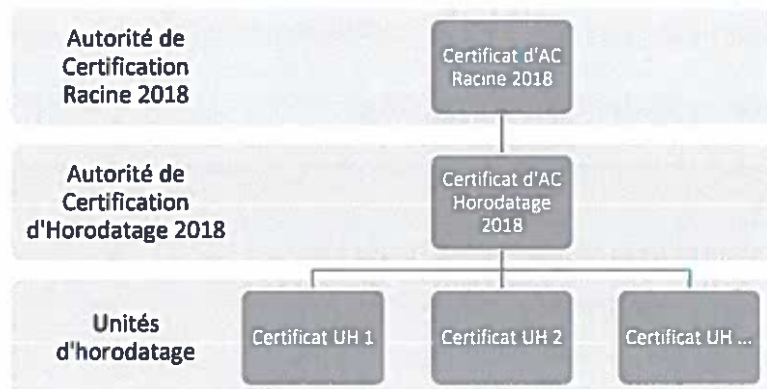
Autorité de Certification Racine 2018

Certificat d'AC Racine 2018

Autorité de Certification d'Horodatage 2018

Certificat d'AC Horodatage 2018

Unités d'horodatage

Certificat UH 1

Certificat UH 2

Certificat UH ...